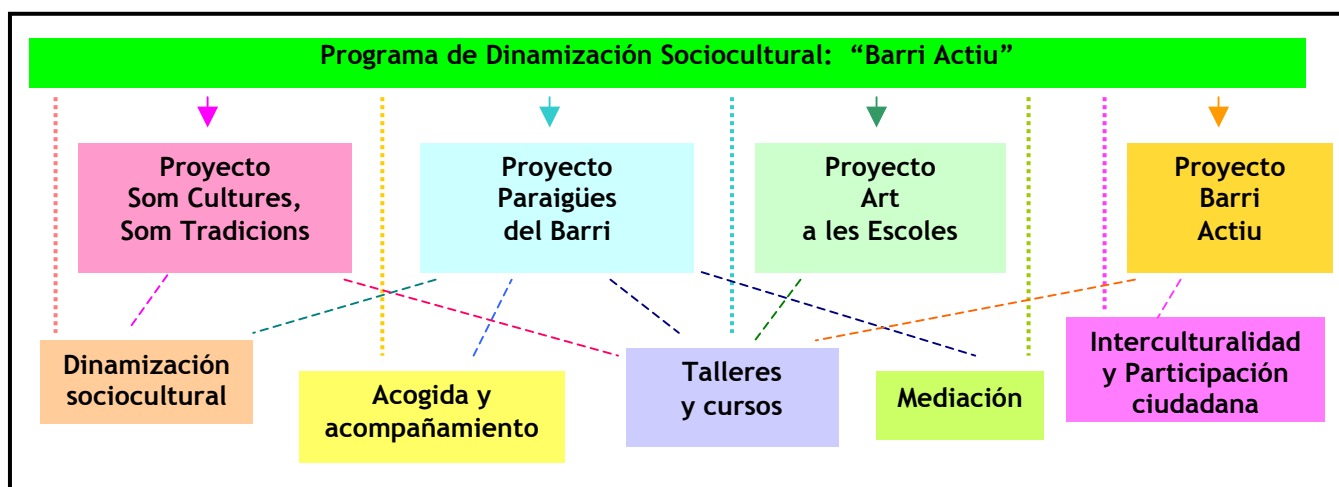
Programa de Dinamización Sociocultural: "Barri Actiu"

Proyecto Som Cultures, Som Tradicions

Proyecto Paraigües del Barri

Proyecto Art a les Escoles

Proyecto Barri Actiu

Dinamización sociocultural

Acogida y acompañamiento

Talleres y cursos

Mediación

Interculturalidad y Participación ciudadana